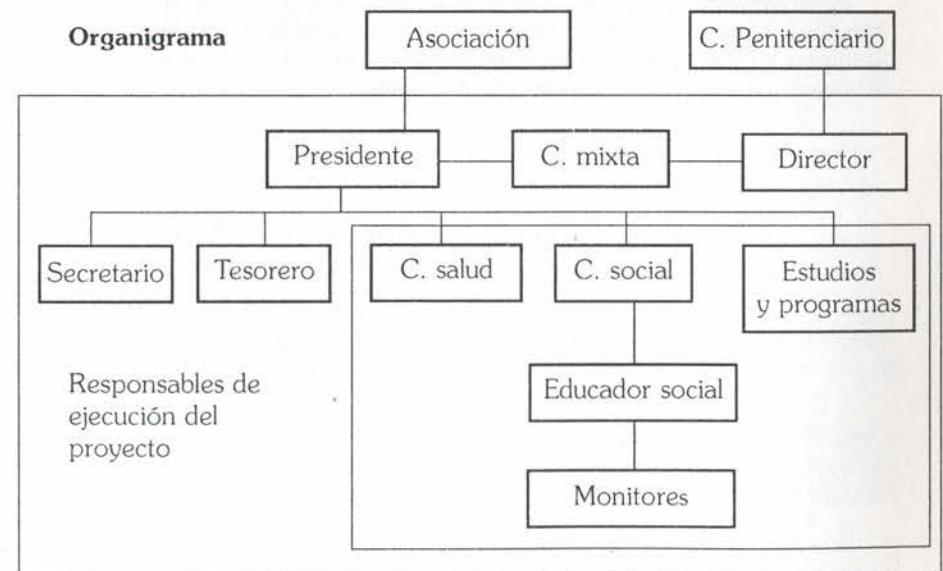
Organigrama

Asociación

C. Penitenciario

Presidente

C. mixta

Director

Secretario

Tesorero

C. salud

C. social

Estudios y programas

Responsables de ejecución del proyecto

Educador social

Monitores